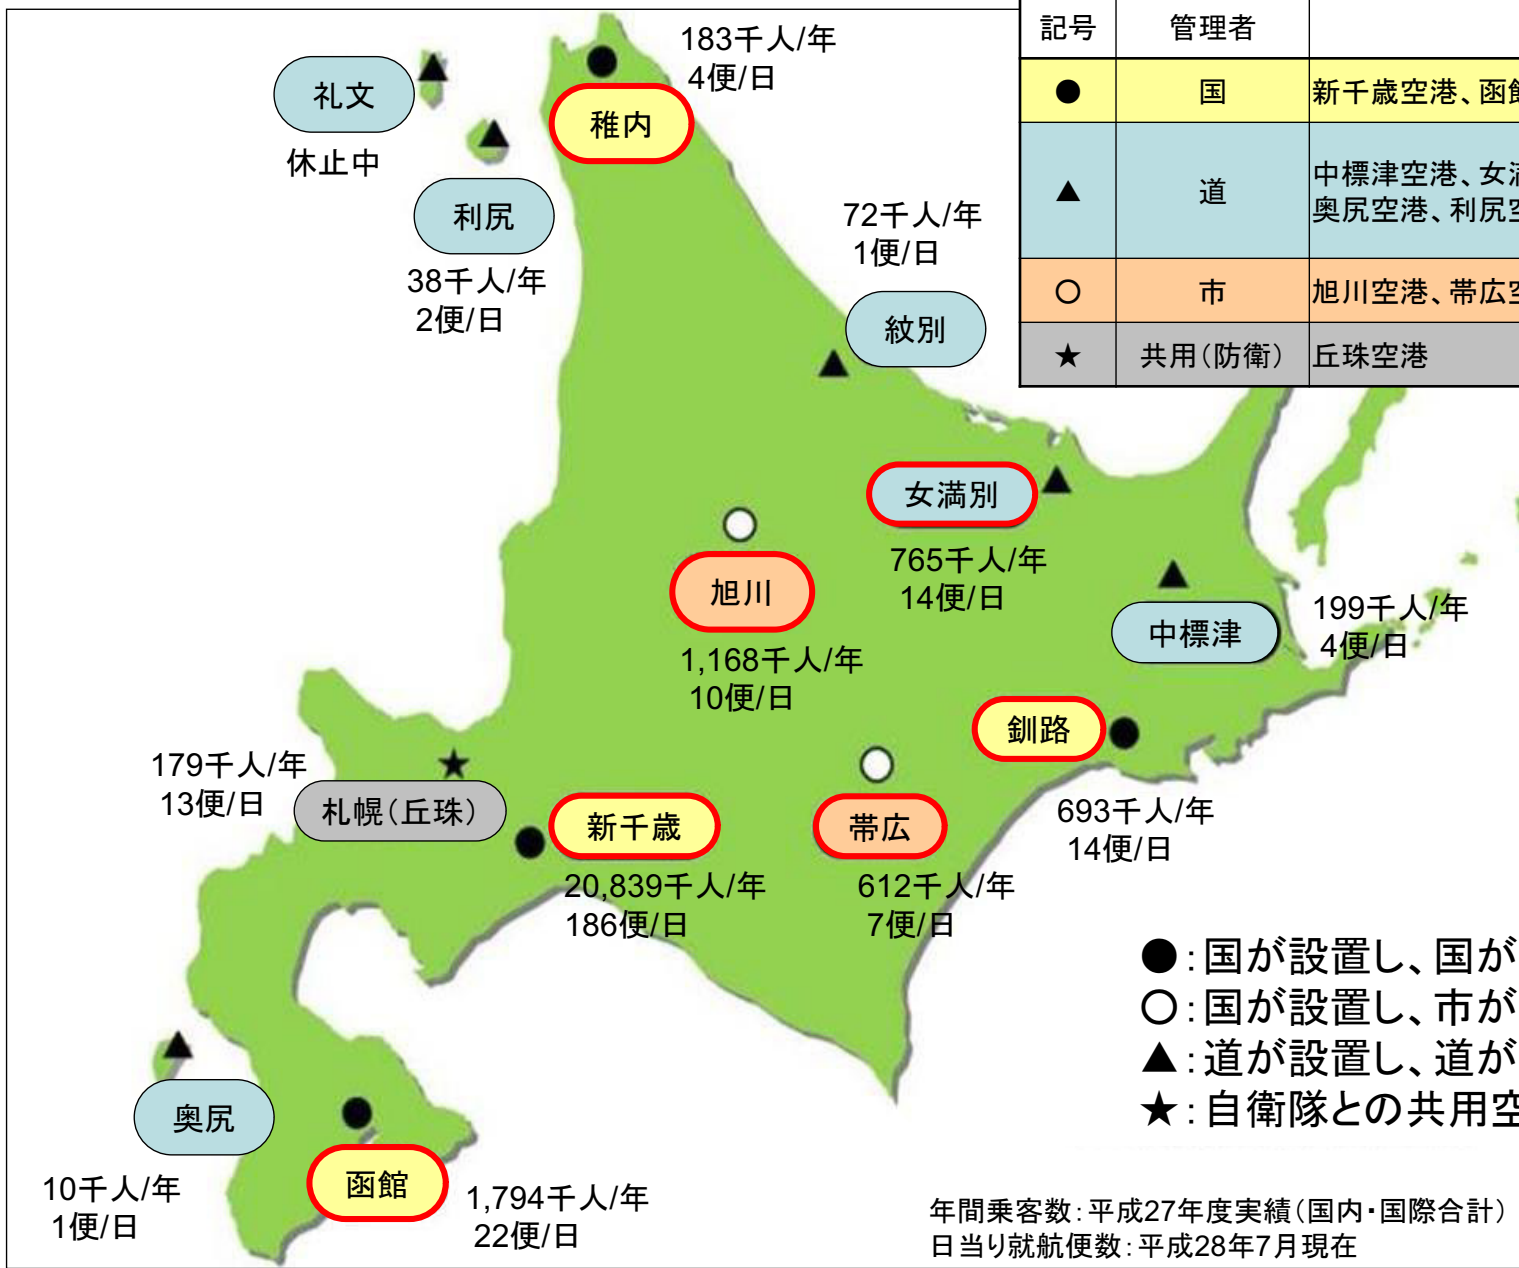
| 記号 | 管理者 | |
|---|---|---|
| ● | 国 | 新千歳空港、函館 |
| ▲ | 道 | 中標津空港、女満 奥尻空港、利尻空 |
| ○ | 市 | 旭川空港、帯広空 |
| ★ | 共用(防衛) | 丘珠空港 |

礼文
休止中

利尻
38千人/年
2便/日

稚内
183千人/年
4便/日

紋別
72千人/年
1便/日

女満別
765千人/年
14便/日

旭川
1,168千人/年
10便/日

中標津
199千人/年
4便/日

釧路
693千人/年
14便/日

札幌(丘珠)
179千人/年
13便/日

新千歳
20,839千人/年
186便/日

帯広
612千人/年
7便/日

奥尻
10千人/年
1便/日

函館
1,794千人/年
22便/日

●:国が設置し、国が
○:国が設置し、市が
▲:道が設置し、道が
★:自衛隊との共用空

年間乗客数:平成27年度実績(国内・国際合計)
日当り就航便数:平成28年7月現在